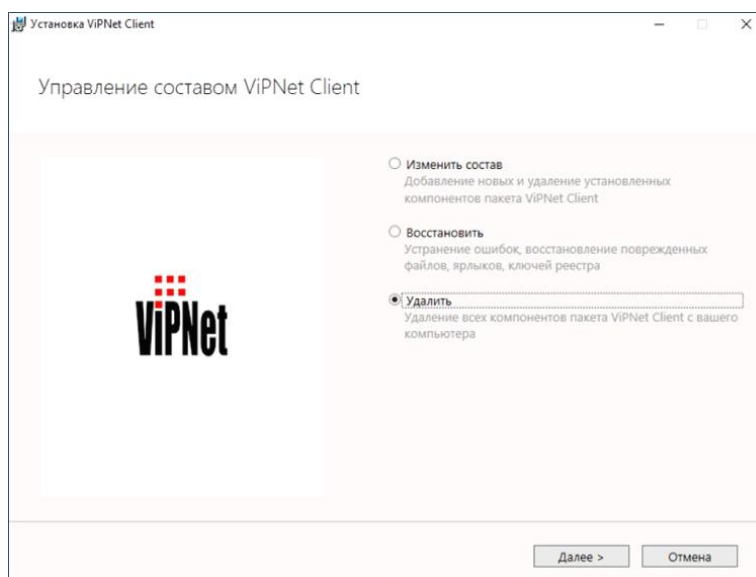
Установка ViPNet Client

Управление составом ViPNet Client

ViPNet

Изменить состав
Добавление новых и удаление установленных компонентов пакета ViPNet Client

Восстановить
Устранение ошибок, восстановление поврежденных файлов, ярлыков, ключей реестра

Удалить
Удаление всех компонентов пакета ViPNet Client с вашего компьютера

Далее >
Отмена